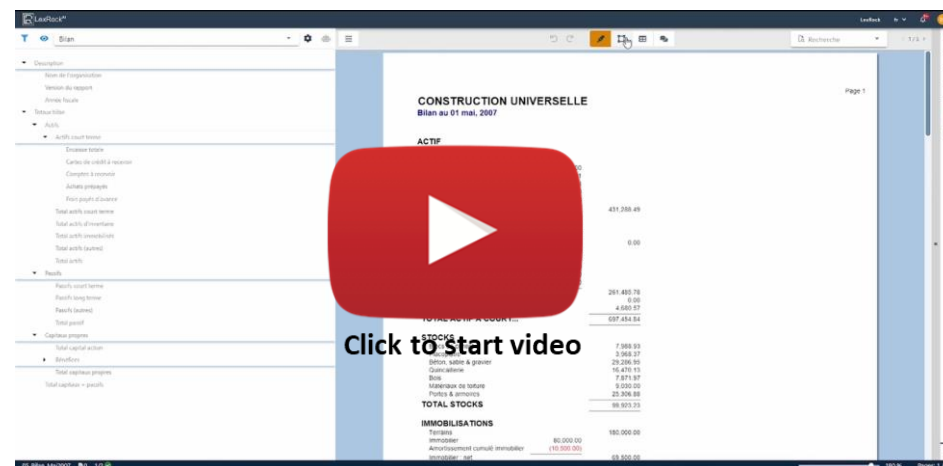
LexRock

Bilan

Recherche

Description
Nom de l'organisation
Version du rapport
Année fiscale
Totaux bilan
Actifs
Actifs court terme
Encaisse totale
Cartes de crédit à recevoir
Comptes à recevoir
Achats prépayés
Frais payés d'avance
Total actifs court terme
Total actifs d'inventaire
Total actifs immobilisés
Total actifs (autres)
Total actifs
Passifs
Passifs court terme
Passifs long terme
Passifs (autres)
Total passif
Capitaux propres
Total capital action
Bénéfices
Total capitaux propres
Total capitaux + passifs

Page 1

CONSTRUCTION UNIVERSELLE
Bilan au 01 mai, 2007

ACTIF

431,288.49

0.00

261,485.78
0.00
4,680.57

TOTAL ACTIF À COURT...
697,454.84

STOCKS
7,968.93
3,968.37
Béton, sable & gravier 29,206.95
Quincaillerie 16,470.13
Bois 7,871.97
Materiaux de toiture 9,030.00
Portes & armoires 25,306.88
TOTAL STOCKS 99,923.23

IMMOBILISATIONS
Terrains 180,000.00
Immobilier 60,000.00
Amortissement cumulé immobilier (10,000.00)
Immobilier : net 50,000.00

Click to start video